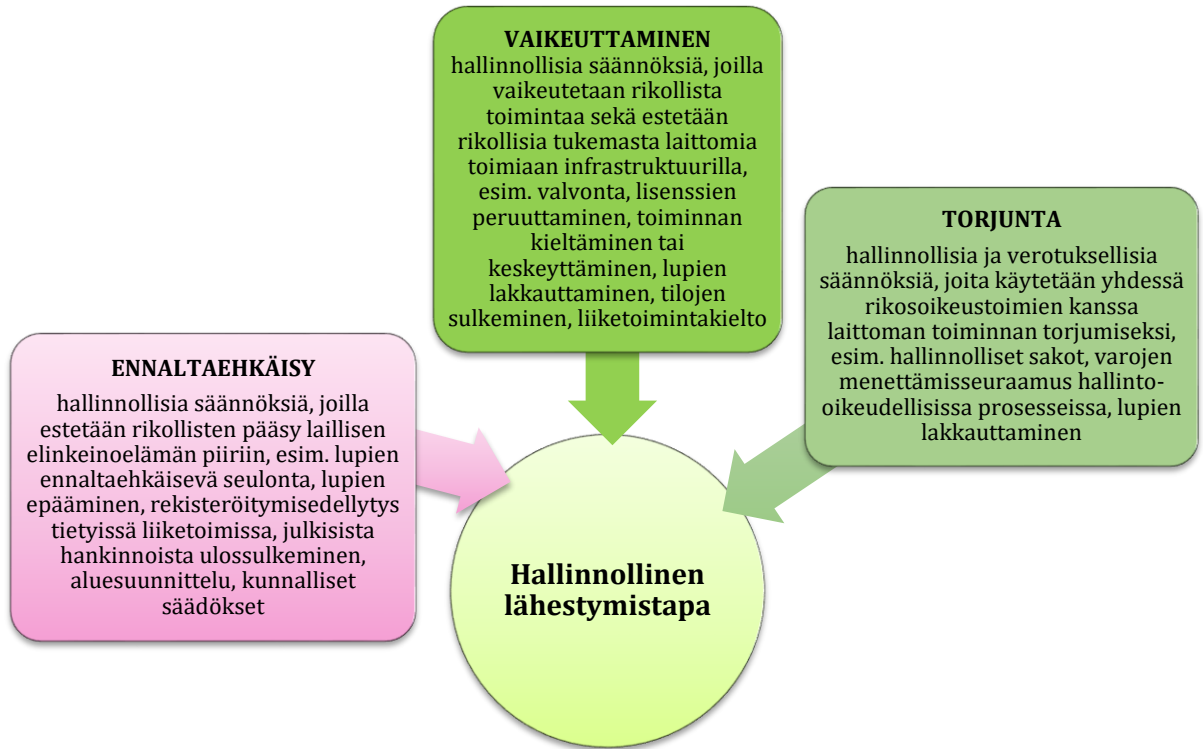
VAIKEUTTAMINEN
hallinnollisia säännöksiä, joilla vaikeutetaan rikollista toimintaa sekä estetään rikollisia tukemasta laittomia toimiaan infrastruktuurilla, esim. valvonta, lisenssien peruuttaminen, toiminnan kieltäminen tai keskeyttäminen, lupien lakkauttaminen, tilojen sulkeminen, liiketoimintakielto

TORJUNTA
hallinnollisia ja verotuksellisia säännöksiä, joita käytetään yhdessä rikosoikeustoimien kanssa laittoman toiminnan torjumiseksi, esim. hallinnolliset sakot, varojen menettämisseuraamus hallinto-oikeudellisissa prosesseissa, lupien lakkauttaminen

ENNALTAEHKÄISY
hallinnollisia säännöksiä, joilla estetään rikollisten pääsy laillisen elinkeinoelämän piiriin, esim. lupien ennaltaehkäisevä seulonta, lupien epääminen, rekisteröitymisedellytys tietyissä liiketoimissa, julkisista hankinnoista ulossulkeminen, aluesuunnittelu, kunnalliset säädökset

Hallinnollinen lähestymistapa